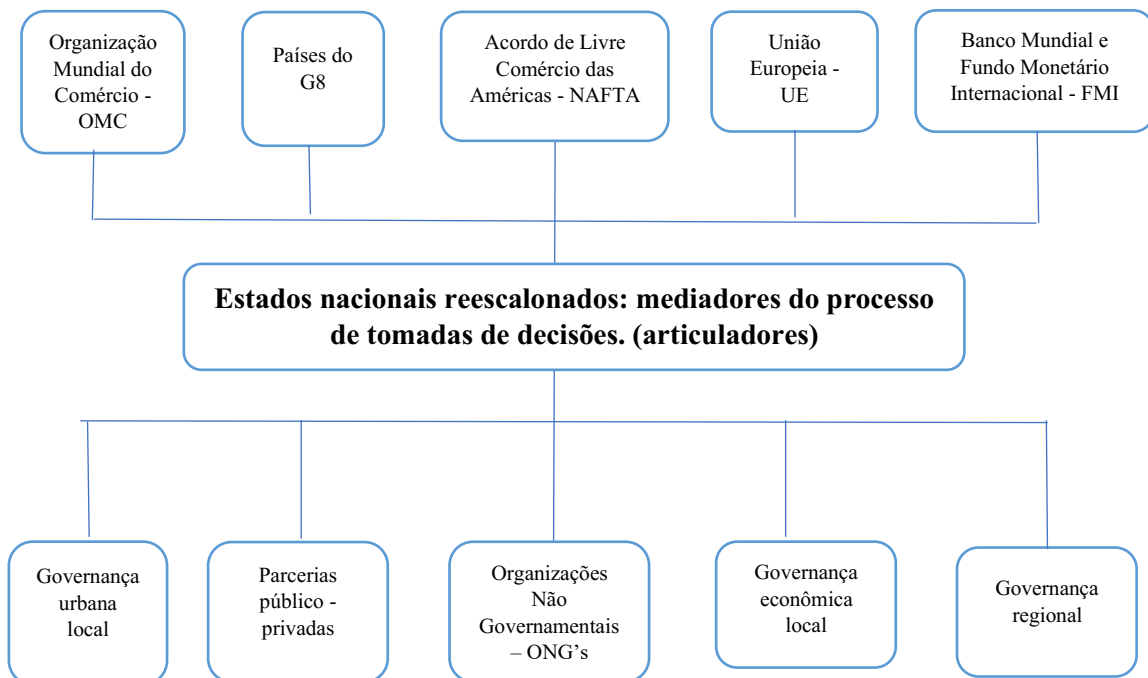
Organização Mundial do Comércio - OMC

Países do G8

Acordo de Livre Comércio das Américas - NAFTA

União Europeia - UE

Banco Mundial e Fundo Monetário Internacional - FMI

Estados nacionais reescalonados: mediadores do processo de tomadas de decisões. (articuladores)

Governança urbana local

Parcerias público - privadas

Organizações Não Governamentais – ONG's

Governança econômica local

Governança regional